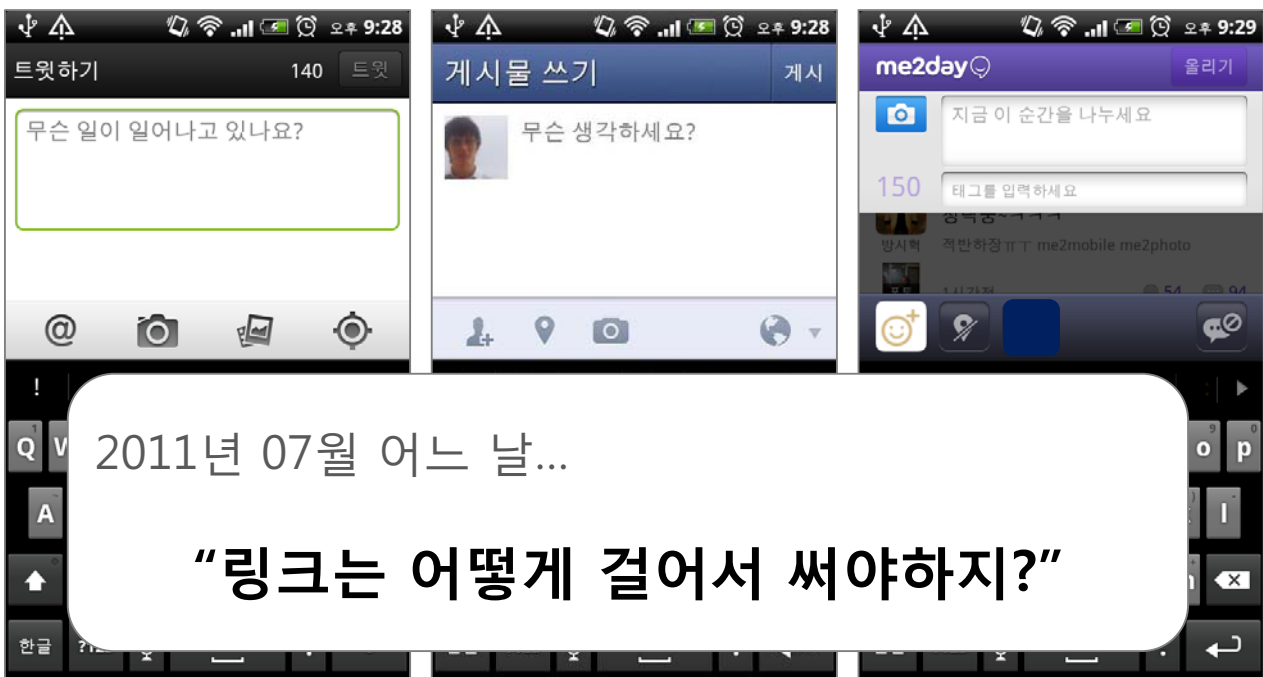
오후 9:28

트윗하기 140 트윗

무슨 일이 일어나고 있나요?

@

오후 9:28

게시물 쓰기 게시

무슨 생각하세요?

오후 9:29

me2day 올리기

지금 이 순간을 나누세요

150 태그를 입력하세요

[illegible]

방시혁 적반하장ㅠㅜ me2mobile me2photo

1시간전 54 94

!

Q W

A

한글 ?12

o p

l

2011년 07월 어느 날…

“링크는 어떻게 걸어서 써야하지?”